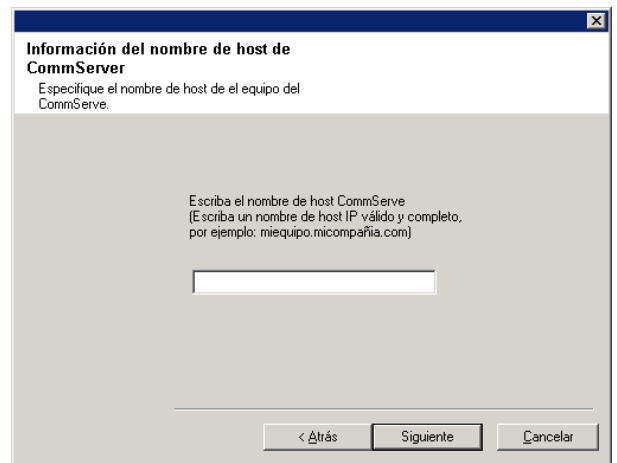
Información del nombre de host de CommServer

Especifique el nombre de host de el equipo del CommServe.

Escriba el nombre de host CommServe
(Escriba un nombre de host IP válido y completo, por ejemplo: miequipo.micompañia.com)

< Atrás

Siguiente

Cancelar